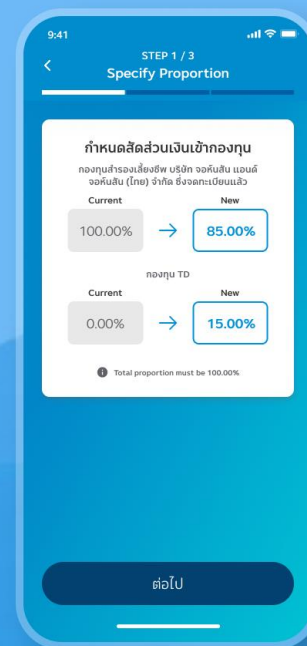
9:41

STEP 1 / 3
Specify Proportion

กำหนดสัดส่วนเงินเข้ากองทุน

กองทุนสำรองเลี้ยงชีพ บริษัท จอห์นสัน แอนด์ จอห์นสัน (ไทย) จำกัด ซึ่งจดทะเบียนแล้ว

| Current | | New |
|---|---|---|
| 100.00% | → | 85.00% |

กองทุน TD

| Current | | New |
|---|---|---|
| 0.00% | → | 15.00% |

Total proportion must be 100.00%

ต่อไป